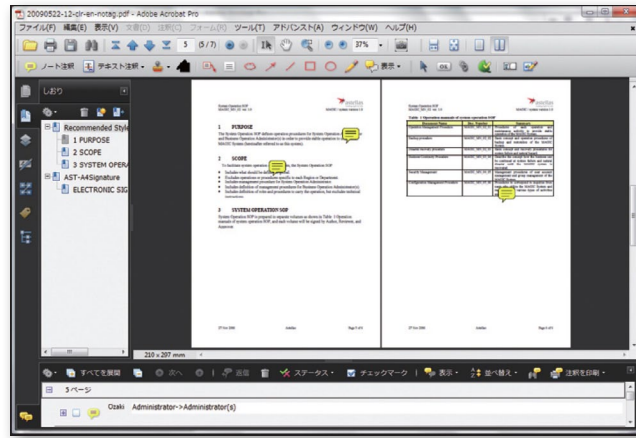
20090522-12-clr-en-notag.pdf - Adobe Acrobat Pro

ファイル(F) 編集(E) 表示(V) 文書(D) 注釈(C) フォーム(R) ツール(T) アドバンスド(A) ウィンドウ(W) ヘルプ(H)

5 (5/7) 37%

ノート注釈 テキスト注釈

しおり

Recommended Style

1 PURPOSE

2 SCOPE

3 SYSTEM OPERA

AST-A4Signature

ELECTRONIC SIG

210 x 297 mm

1 PURPOSE

2 SCOPE

3 SYSTEM OPERATION SOP

Table 1 Operation manuals of system operation SOP

すべてを展開 次へ 返信 ステータス チェックマーク 表示 並べ替え 注釈を印刷

5ページ

Ozaki Administrator->Administrator(s)